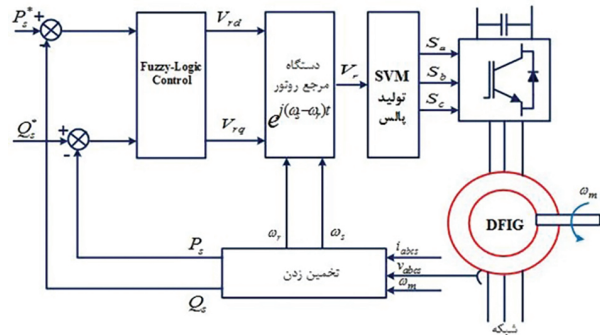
$P_s^*$ + -
$Q_s^*$ + -
Fuzzy-Logic Control
$V_{rd}$
$V_{rq}$
دستگاه مرجع روتور
$e^{j(\omega_s-\omega_r)t}$
$V_r$
SVM تولید پالس
$S_a$
$S_b$
$S_c$
$\omega_m$
DFIG
$\omega_r$
$\omega_s$
$P_s$
$Q_s$
تخمین زدن
$i_{abcs}$
$v_{abcs}$
$\omega_m$
شبکه